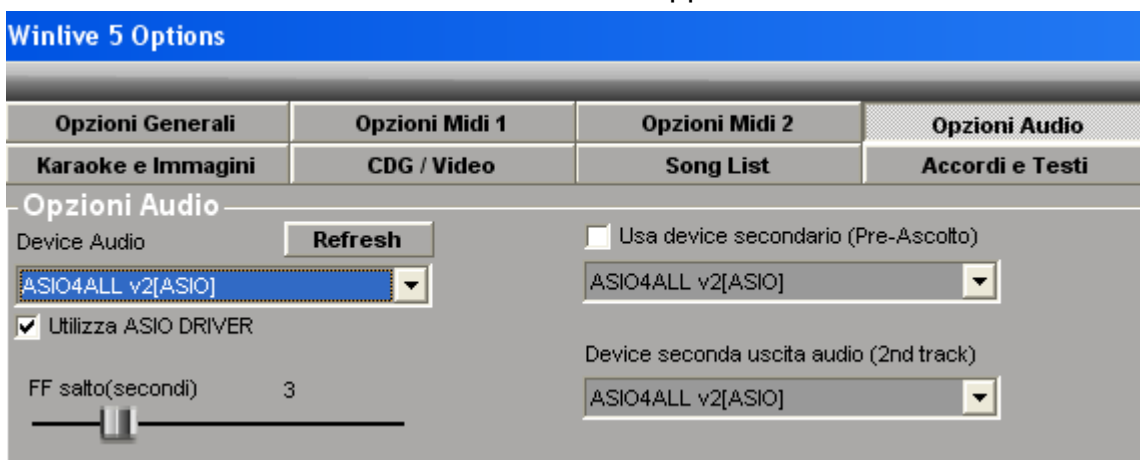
Winlive 5 Options

| Opzioni Generali | Opzioni Midi 1 | Opzioni Midi 2 | Opzioni Audio |
|---|---|---|---|
| Karaoke e Immagini | CDG / Video | Song List | Accordi e Testi |

Opzioni Audio

Device Audio

Refresh

ASIO4ALL v2[ASIO]

Utilizza ASIO DRIVER

FF salto(secondi) 3

Usa device secondario (Pre-Ascolto)

ASIO4ALL v2[ASIO]

Device seconda uscita audio (2nd track)

ASIO4ALL v2[ASIO]